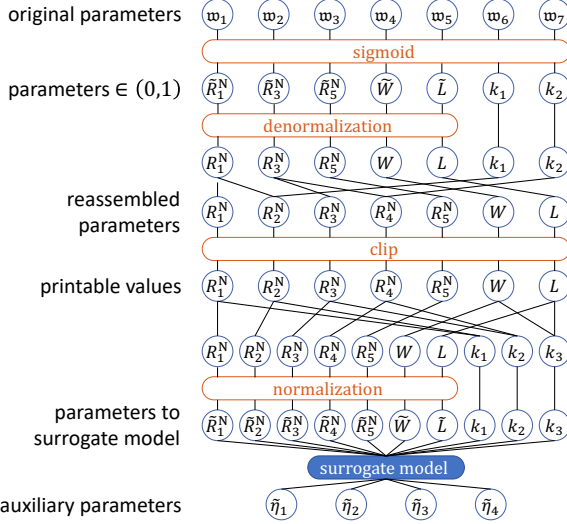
original parameters $\mathfrak{w}_1$ $\mathfrak{w}_2$ $\mathfrak{w}_3$ $\mathfrak{w}_4$ $\mathfrak{w}_5$ $\mathfrak{w}_6$ $\mathfrak{w}_7$

sigmoid

parameters $\in (0,1)$ $\tilde{R}_1^{\mathrm{N}}$ $\tilde{R}_3^{\mathrm{N}}$ $\tilde{R}_5^{\mathrm{N}}$ $\widetilde{W}$ $\tilde{L}$ $k_1$ $k_2$

denormalization

$R_1^{\mathrm{N}}$ $R_3^{\mathrm{N}}$ $R_5^{\mathrm{N}}$ $W$ $L$ $k_1$ $k_2$

reassembled parameters $R_1^{\mathrm{N}}$ $R_2^{\mathrm{N}}$ $R_3^{\mathrm{N}}$ $R_4^{\mathrm{N}}$ $R_5^{\mathrm{N}}$ $W$ $L$

clip

printable values $R_1^{\mathrm{N}}$ $R_2^{\mathrm{N}}$ $R_3^{\mathrm{N}}$ $R_4^{\mathrm{N}}$ $R_5^{\mathrm{N}}$ $W$ $L$

$R_1^{\mathrm{N}}$ $R_2^{\mathrm{N}}$ $R_3^{\mathrm{N}}$ $R_4^{\mathrm{N}}$ $R_5^{\mathrm{N}}$ $W$ $L$ $k_1$ $k_2$ $k_3$

normalization

parameters to surrogate model $\tilde{R}_1^{\mathrm{N}}$ $\tilde{R}_2^{\mathrm{N}}$ $\tilde{R}_3^{\mathrm{N}}$ $\tilde{R}_4^{\mathrm{N}}$ $\tilde{R}_5^{\mathrm{N}}$ $\widetilde{W}$ $\tilde{L}$ $k_1$ $k_2$ $k_3$

surrogate model

auxiliary parameters $\tilde{\eta}_1$ $\tilde{\eta}_2$ $\tilde{\eta}_3$ $\tilde{\eta}_4$